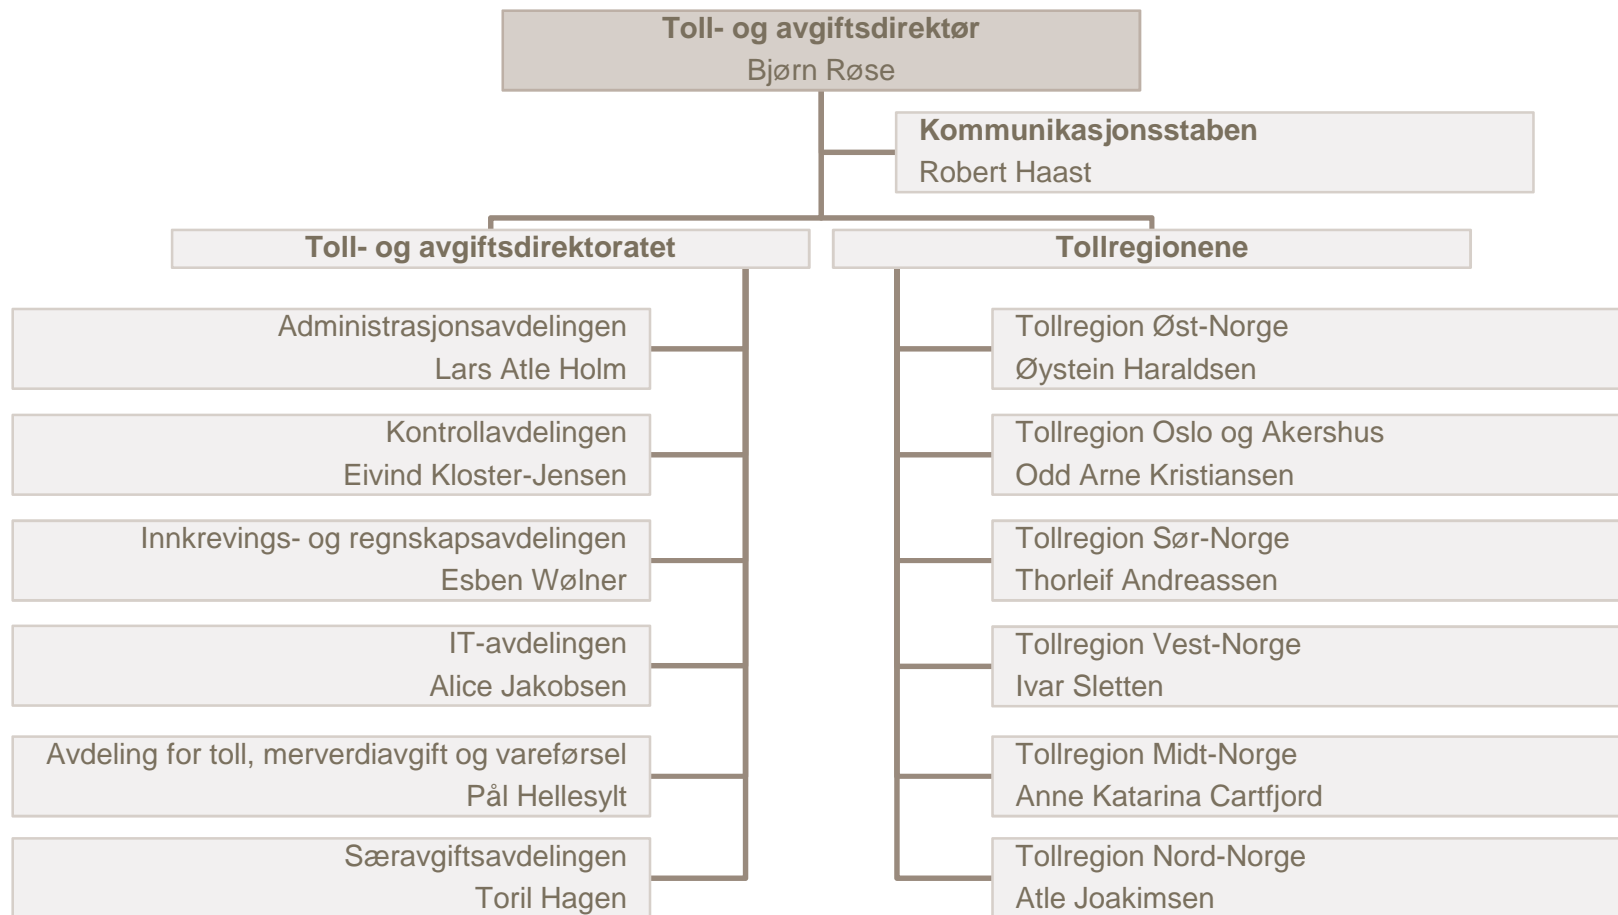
Toll- og avgiftsdirektør
Bjørn Røse

Kommunikasjonsstaben
Robert Haast

Toll- og avgiftsdirektoratet

Tollregionene

Administrasjonsavdelingen
Lars Atle Holm

Kontrollavdelingen
Eivind Kloster-Jensen

Innkrevings- og regnskapsavdelingen
Esben Wølner

IT-avdelingen
Alice Jakobsen

Avdeling for toll, merverdiavgift og vareførsel
Pål Hellesylt

Særavgiftsavdelingen
Toril Hagen

Tollregion Øst-Norge
Øystein Haraldsen

Tollregion Oslo og Akershus
Odd Arne Kristiansen

Tollregion Sør-Norge
Thorleif Andreassen

Tollregion Vest-Norge
Ivar Sletten

Tollregion Midt-Norge
Anne Katarina Cartfjord

Tollregion Nord-Norge
Atle Joakimsen